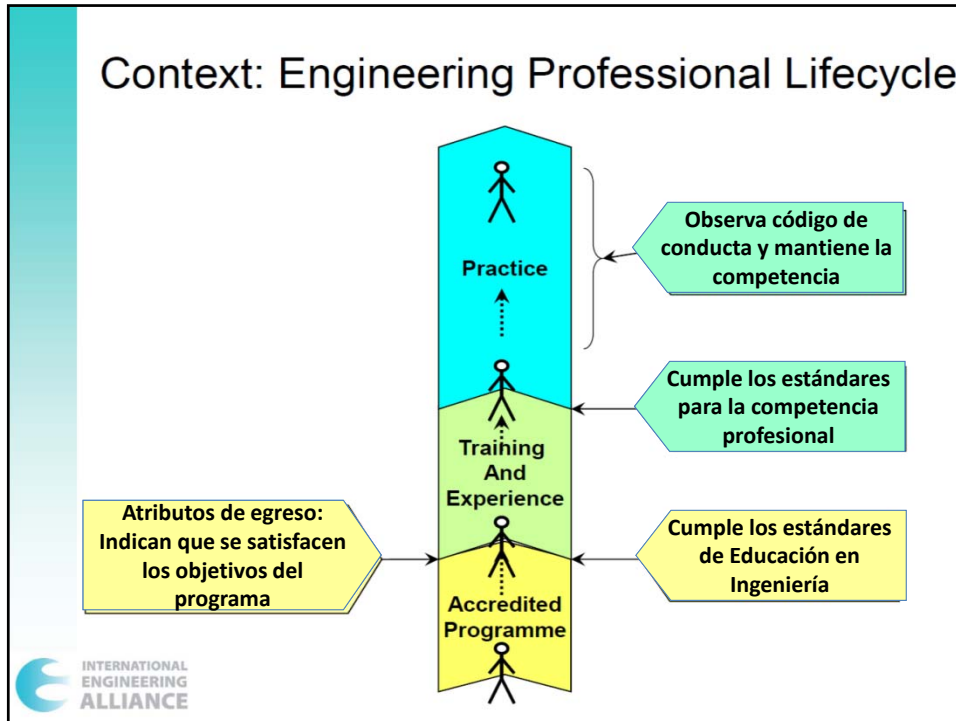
Context: Engineering Professional Lifecycle

Practice

Observa código de conducta y mantiene la competencia

Cumple los estándares para la competencia profesional

Training And Experience

Atributos de egreso: Indican que se satisfacen los objetivos del programa

Cumple los estándares de Educación en Ingeniería

Accredited Programme

INTERNATIONAL ENGINEERING ALLIANCE